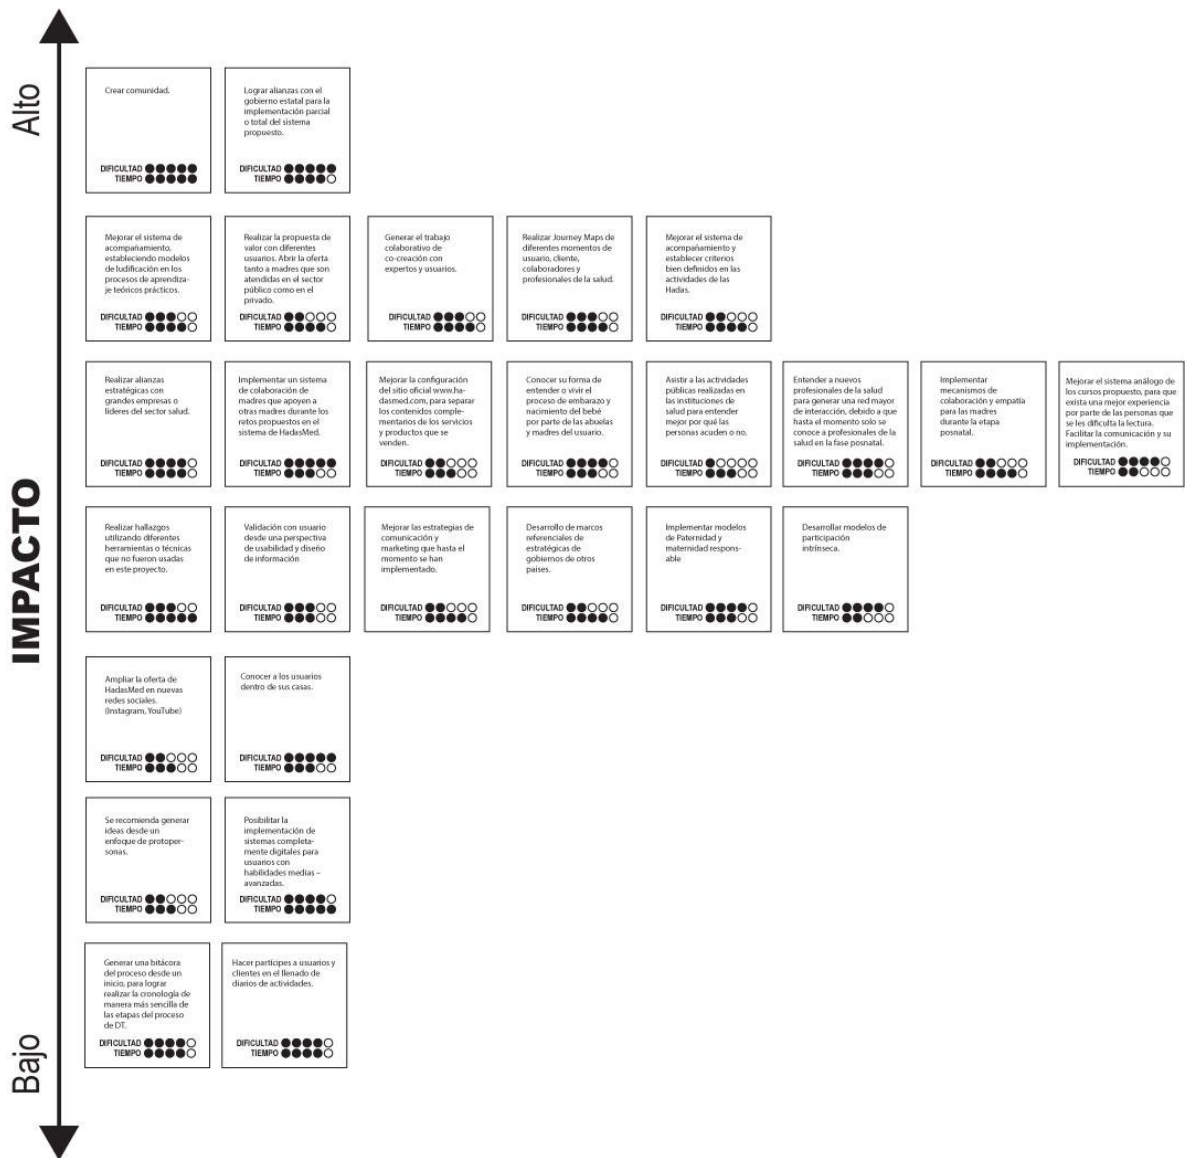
Alto

IMPACTO

Bajo

Crear comunidad.

DIFICULTAD ●●●●●
TIEMPO ●●●●●

Lograr alianzas con el gobierno estatal para la implementación parcial o total del sistema propuesto.

DIFICULTAD ●●●●●
TIEMPO ●●●●○

Mejorar el sistema de acompañamiento, estableciendo modelos de ludificación en los procesos de aprendizaje teóricos prácticos.

DIFICULTAD ●●●○○
TIEMPO ●●●○○

Realizar la propuesta de valor con diferentes usuarios. Abrir la oferta tanto a madres que son atendidas en el sector público como en el privado.

DIFICULTAD ●●○○○
TIEMPO ●●●○○

Generar el trabajo colaborativo de co-creación con expertos y usuarios.

DIFICULTAD ●●●○○
TIEMPO ●●●●○

Realizar Journey Maps de diferentes momentos de usuario, cliente, colaboradores y profesionales de la salud.

DIFICULTAD ●●●○○
TIEMPO ●●●○○

Mejorar el sistema de acompañamiento y establecer criterios bien definidos en las actividades de las Hadas.

DIFICULTAD ●●○○○
TIEMPO ●●●●○

Realizar alianzas estratégicas con grandes empresas o líderes del sector salud.

DIFICULTAD ●●●●○
TIEMPO ●●●●○

Implementar un sistema de colaboración de madres que apoyen a otras madres durante los retos propuestos en el sistema de HadasMed.

DIFICULTAD ●●●●●
TIEMPO ●●●○○

Mejorar la configuración del sitio oficial www.hadasmed.com, para separar los contenidos complementarios de los servicios y productos que se venden.

DIFICULTAD ●●○○○
TIEMPO ●●●○○

Conocer su forma de entender o vivir el proceso de embarazo y nacimiento del bebé por parte de las abuelas y madres del usuario.

DIFICULTAD ●●●●○
TIEMPO ●●●○○

Asistir a las actividades públicas realizadas en las instituciones de salud para entender mejor por qué las personas acuden o no.

DIFICULTAD ●○○○○
TIEMPO ●●●○○

Entender a nuevos profesionales de la salud para generar una red mayor de interacción, debido a que hasta el momento solo se conoce a profesionales de la salud en la fase posnatal.

DIFICULTAD ●●●●○
TIEMPO ●●●○○

Implementar mecanismos de colaboración y empatía para las madres durante la etapa posnatal.

DIFICULTAD ●●○○○
TIEMPO ●●●●○

Mejorar el sistema análogo de los cursos propuesto, para que exista una mejor experiencia por parte de las personas que se les dificulta la lectura. Facilitar la comunicación y su implementación.

DIFICULTAD ●●●●○
TIEMPO ●●○○○

Realizar hallazgos utilizando diferentes herramientas o técnicas que no fueron usadas en este proyecto.

DIFICULTAD ●●●○○
TIEMPO ●●●●●

Validación con usuario desde una perspectiva de usabilidad y diseño de información

DIFICULTAD ●●●○○
TIEMPO ●●●○○

Mejorar las estrategias de comunicación y marketing que hasta el momento se han implementado.

DIFICULTAD ●●○○○
TIEMPO ●●●●○

Desarrollo de marcos referenciales e estratégicas de gobiernos de otros países.

DIFICULTAD ●●○○○
TIEMPO ●●●●○

Implementar modelos de Paternidad y maternidad responsable

DIFICULTAD ●●●●○
TIEMPO ●●●○○

Desarrollar modelos de participación intrínseca.

DIFICULTAD ●●●●○
TIEMPO ●●○○○

Ampliar la oferta de HadasMed en nuevas redes sociales. (Instagram, YouTube)

DIFICULTAD ●●○○○
TIEMPO ●●●○○

Conocer a los usuarios dentro de sus casas.

DIFICULTAD ●●●●●
TIEMPO ●●●○○

Se recomienda generar ideas desde un enfoque de protopersonas.

DIFICULTAD ●●○○○
TIEMPO ●●●○○

Posibilitar la implementación de sistemas completamente digitales para usuarios con habilidades medias – avanzadas.

DIFICULTAD ●●●●●
TIEMPO ●●●●●

Generar una bitácora del proceso desde un inicio, para lograr realizar la cronología de manera más sencilla de las etapas del proceso de DT.

DIFICULTAD ●●●●○
TIEMPO ●●●●○

Hacer partícipes a usuarios y clientes en el llenado de diarios de actividades.

DIFICULTAD ●●●●○
TIEMPO ●●●●○